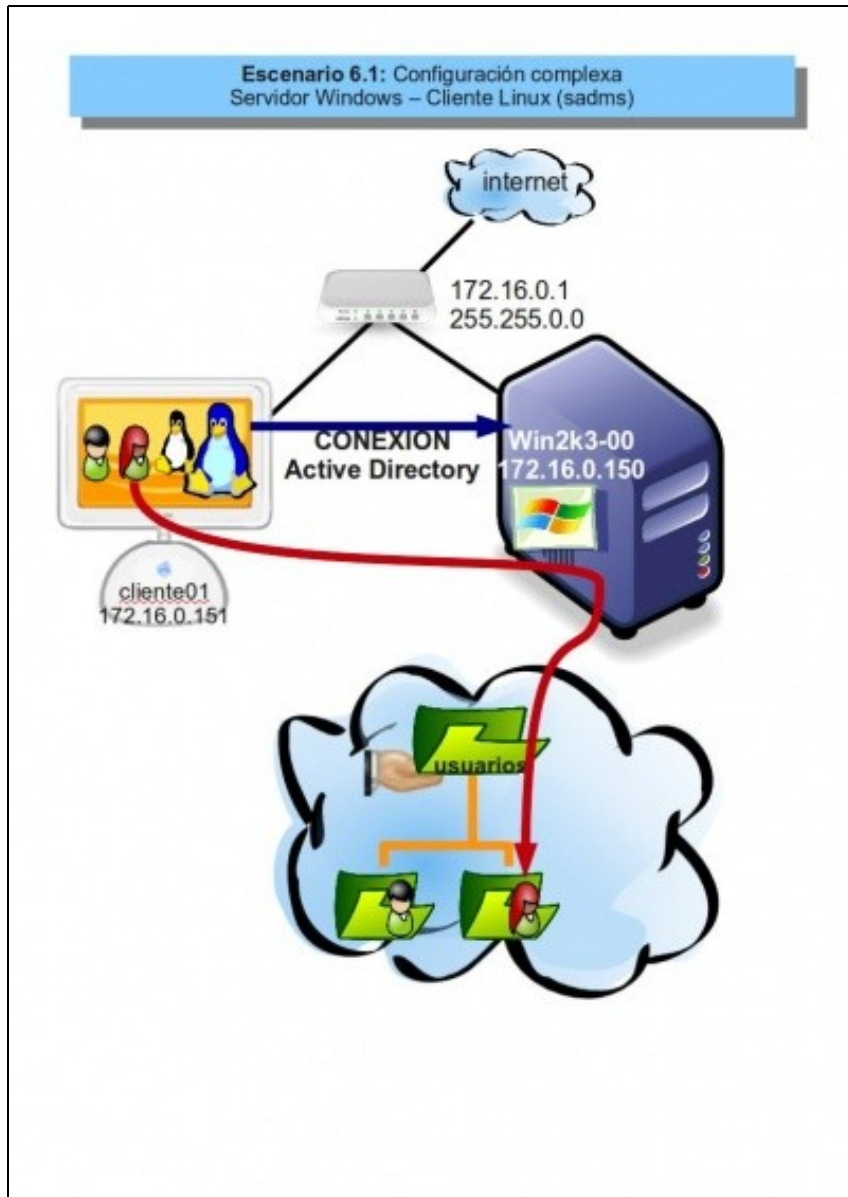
**Escenario 6.1:** Configuración complexa
Servidor Windows – Cliente Linux (sadms)

internet

172.16.0.1
255.255.0.0

CONEXION
Active Directory

Win2k3-00
172.16.0.150

cliente01
172.16.0.151

usuarios